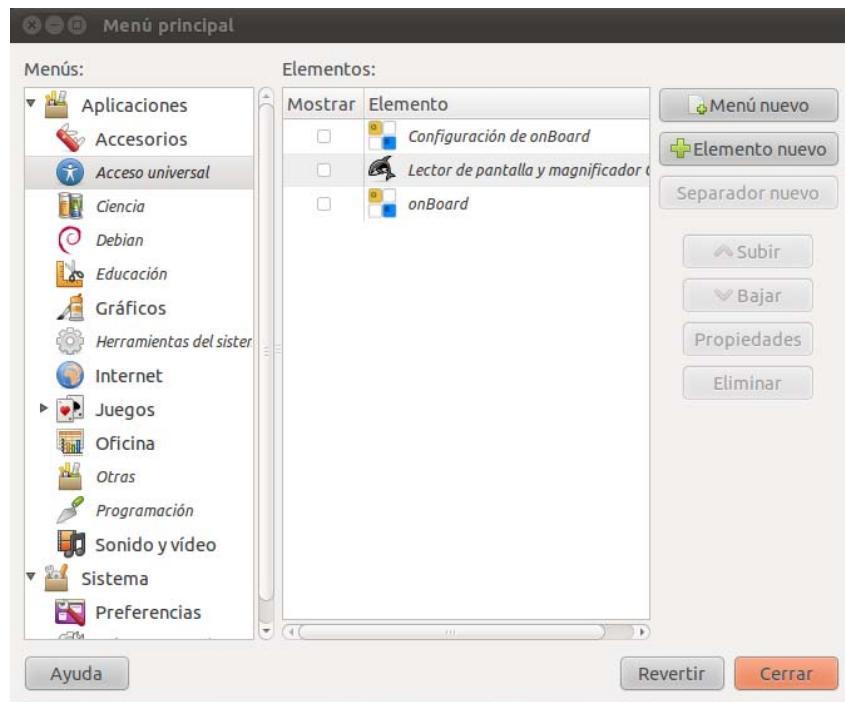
Menú principal

Menús:

Aplicaciones
Accesorios
Acceso universal
Ciencia
Debian
Educación
Gráficos
Herramientas del sister
Internet
Juegos
Oficina
Otras
Programación
Sonido y vídeo
Sistema
Preferencias

Elementos:

| Mostrar | Elemento |
|---|---|
| ☐ | Configuración de onBoard |
| ☐ | Lector de pantalla y magnificador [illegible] |
| ☐ | onBoard |

Menú nuevo
Elemento nuevo
Separador nuevo
Subir
Bajar
Propiedades
Eliminar

Ayuda
Revertir
Cerrar